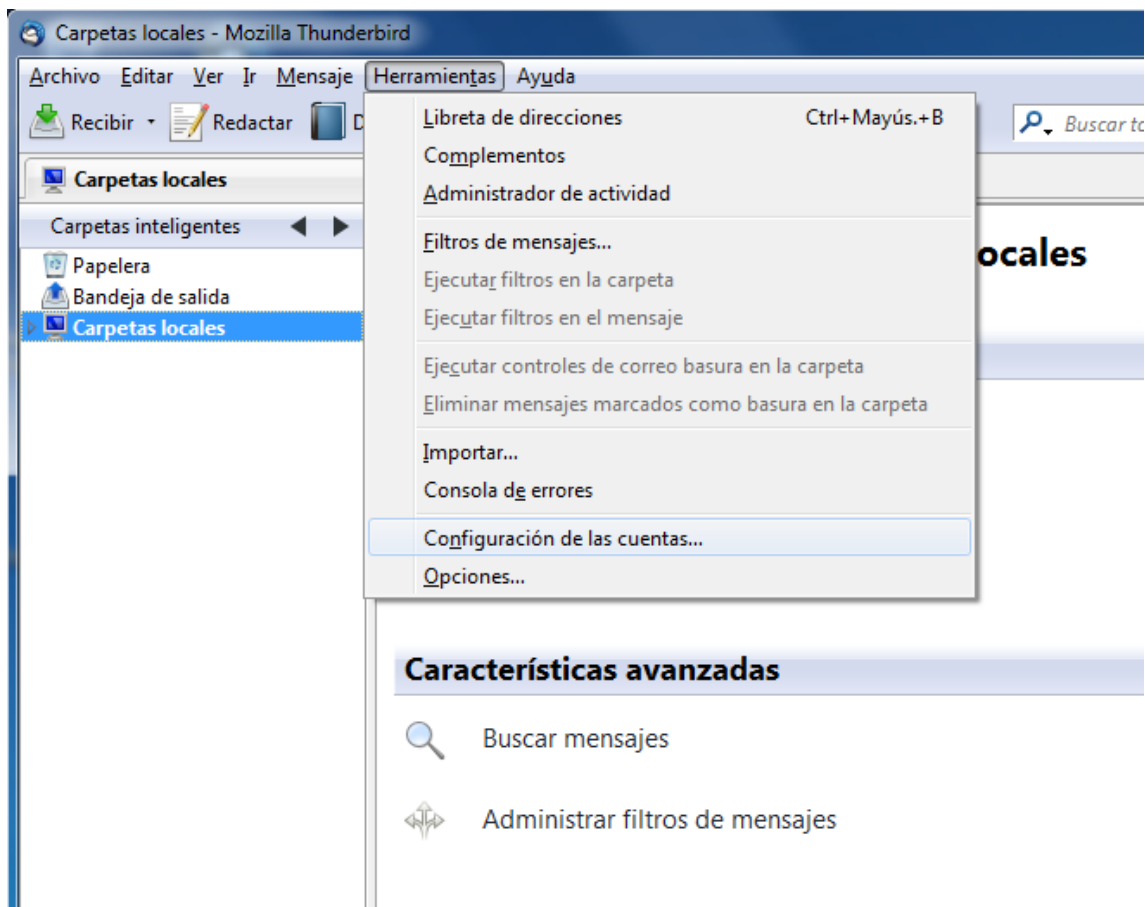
Carpetas locales - Mozilla Thunderbird

Archivo Editar Ver Ir Mensaje Herramientas Ayuda

Recibir Redactar D

Buscar to

Carpetas locales

Carpetas inteligentes

Papelera
Bandeja de salida
Carpetas locales

Libreta de direcciones Ctrl+Mayús.+B
Complementos
Administrador de actividad
Filtros de mensajes...
Ejecutar filtros en la carpeta
Ejecutar filtros en el mensaje
Ejecutar controles de correo basura en la carpeta
Eliminar mensajes marcados como basura en la carpeta
Importar...
Consola de errores
Configuración de las cuentas...
Opciones...

ocales

Características avanzadas

Buscar mensajes

Administrar filtros de mensajes